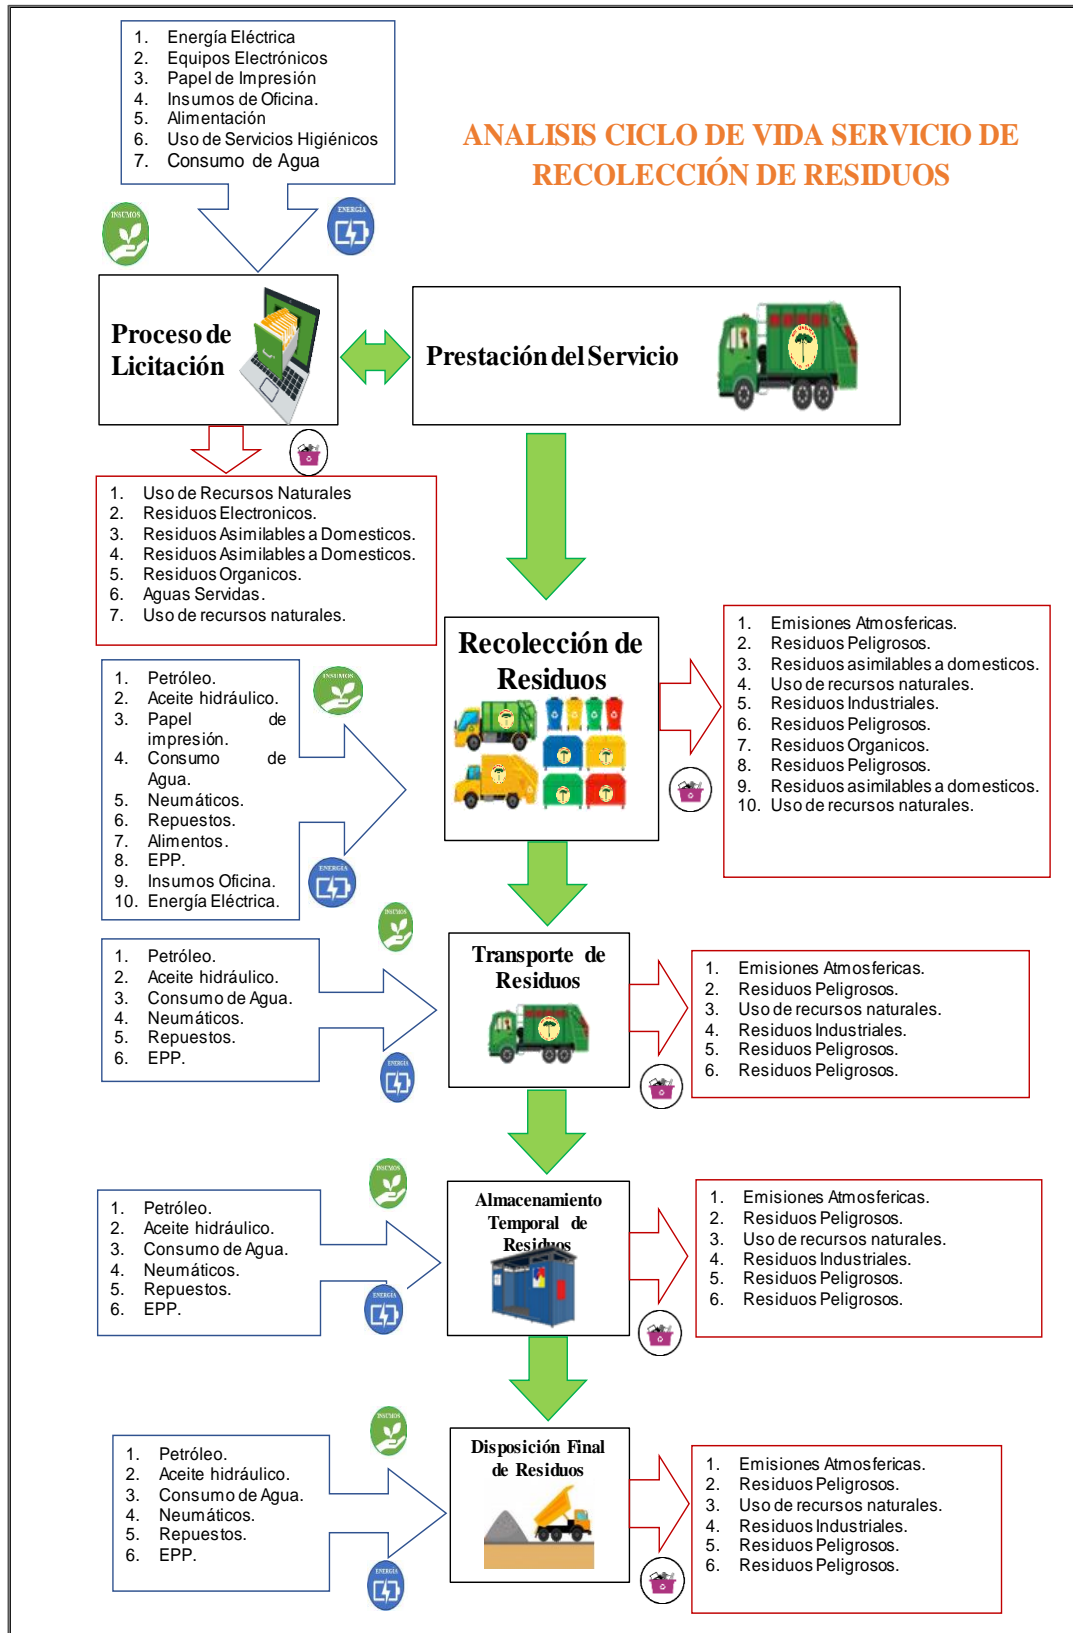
1. Energía Eléctrica
2. Equipos Electrónicos
3. Papel de Impresión
4. Insumos de Oficina.
5. Alimentación
6. Uso de Servicios Higiénicos
7. Consumo de Agua

ANALISIS CICLO DE VIDA SERVICIO DE RECOLECCIÓN DE RESIDUOS

INSUMOS

ENERGIA

Proceso de Licitación

Prestación del Servicio

1. Uso de Recursos Naturales
2. Residuos Electronicos.
3. Residuos Asimilables a Domesticos.
4. Residuos Asimilables a Domesticos.
5. Residuos Organicos.
6. Aguas Servidas.
7. Uso de recursos naturales.

1. Petróleo.
2. Aceite hidráulico.
3. Papel de impresión.
4. Consumo de Agua.
5. Neumáticos.
6. Repuestos.
7. Alimentos.
8. EPP.
9. Insumos Oficina.
10. Energía Eléctrica.

INSUMOS

ENERGIA

Recolección de Residuos

1. Emisiones Atmosfericas.
2. Residuos Peligrosos.
3. Residuos asimilables a domesticos.
4. Uso de recursos naturales.
5. Residuos Industriales.
6. Residuos Peligrosos.
7. Residuos Organicos.
8. Residuos Peligrosos.
9. Residuos asimilables a domesticos.
10. Uso de recursos naturales.

INSUMOS

1. Petróleo.
2. Aceite hidráulico.
3. Consumo de Agua.
4. Neumáticos.
5. Repuestos.
6. EPP.

ENERGIA

Transporte de Residuos

1. Emisiones Atmosfericas.
2. Residuos Peligrosos.
3. Uso de recursos naturales.
4. Residuos Industriales.
5. Residuos Peligrosos.
6. Residuos Peligrosos.

INSUMOS

1. Petróleo.
2. Aceite hidráulico.
3. Consumo de Agua.
4. Neumáticos.
5. Repuestos.
6. EPP.

ENERGIA

Almacenamiento Temporal de Residuos

1. Emisiones Atmosfericas.
2. Residuos Peligrosos.
3. Uso de recursos naturales.
4. Residuos Industriales.
5. Residuos Peligrosos.
6. Residuos Peligrosos.

INSUMOS

1. Petróleo.
2. Aceite hidráulico.
3. Consumo de Agua.
4. Neumáticos.
5. Repuestos.
6. EPP.

ENERGIA

Disposición Final de Residuos

1. Emisiones Atmosfericas.
2. Residuos Peligrosos.
3. Uso de recursos naturales.
4. Residuos Industriales.
5. Residuos Peligrosos.
6. Residuos Peligrosos.